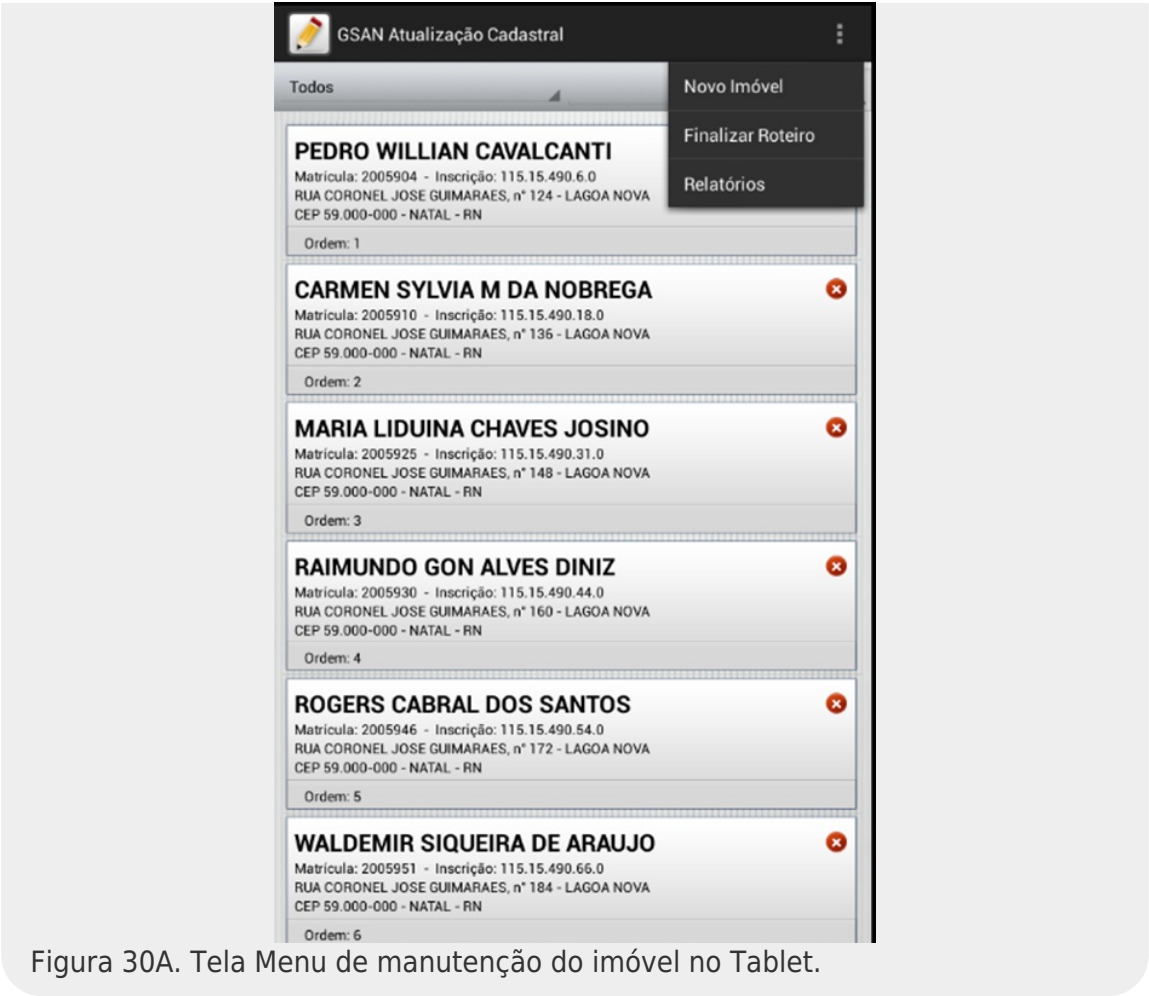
GSAN Atualização Cadastral

Todos

Novo Imóvel

Finalizar Roteiro

Relatórios

PEDRO WILLIAN CAVALCANTI
Matrícula: 2005904 - Inscrição: 115.15.490.6.0
RUA CORONEL JOSE GUIMARAES, nº 124 - LAGOA NOVA
CEP 59.000-000 - NATAL - RN
Ordem: 1

CARMEN SYLVIA M DA NOBREGA
Matrícula: 2005910 - Inscrição: 115.15.490.18.0
RUA CORONEL JOSE GUIMARAES, nº 136 - LAGOA NOVA
CEP 59.000-000 - NATAL - RN
Ordem: 2

MARIA LIDUINA CHAVES JOSINO
Matrícula: 2005925 - Inscrição: 115.15.490.31.0
RUA CORONEL JOSE GUIMARAES, nº 148 - LAGOA NOVA
CEP 59.000-000 - NATAL - RN
Ordem: 3

RAIMUNDO GON ALVES DINIZ
Matrícula: 2005930 - Inscrição: 115.15.490.44.0
RUA CORONEL JOSE GUIMARAES, nº 160 - LAGOA NOVA
CEP 59.000-000 - NATAL - RN
Ordem: 4

ROGERS CABRAL DOS SANTOS
Matrícula: 2005946 - Inscrição: 115.15.490.54.0
RUA CORONEL JOSE GUIMARAES, nº 172 - LAGOA NOVA
CEP 59.000-000 - NATAL - RN
Ordem: 5

WALDEMIR SIQUEIRA DE ARAUJO
Matrícula: 2005951 - Inscrição: 115.15.490.66.0
RUA CORONEL JOSE GUIMARAES, nº 184 - LAGOA NOVA
CEP 59.000-000 - NATAL - RN
Ordem: 6

Figura 30A. Tela Menu de manutenção do imóvel no Tablet.